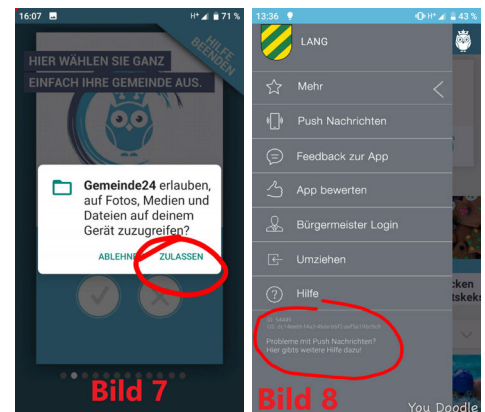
16:07 H+ 71 %

HILFE BEENDEN

HIER WÄHLEN SIE GANZ EINFACH IHRE GEMEINDE AUS.

Gemeinde24 erlauben, auf Fotos, Medien und Dateien auf deinem Gerät zuzugreifen?

ABLEHNEN ZULASSEN

Bild 7

13:36 H+ 43 %

LANG

Mehr

Push Nachrichten

Feedback zur App

App bewerten

Bürgermeister Login

Umziehen

Hilfe

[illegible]

Probleme mit Push Nachrichten? Hier gibts weitere Hilfe dazu!

cken
tskeks

Bild 8

You Doodle